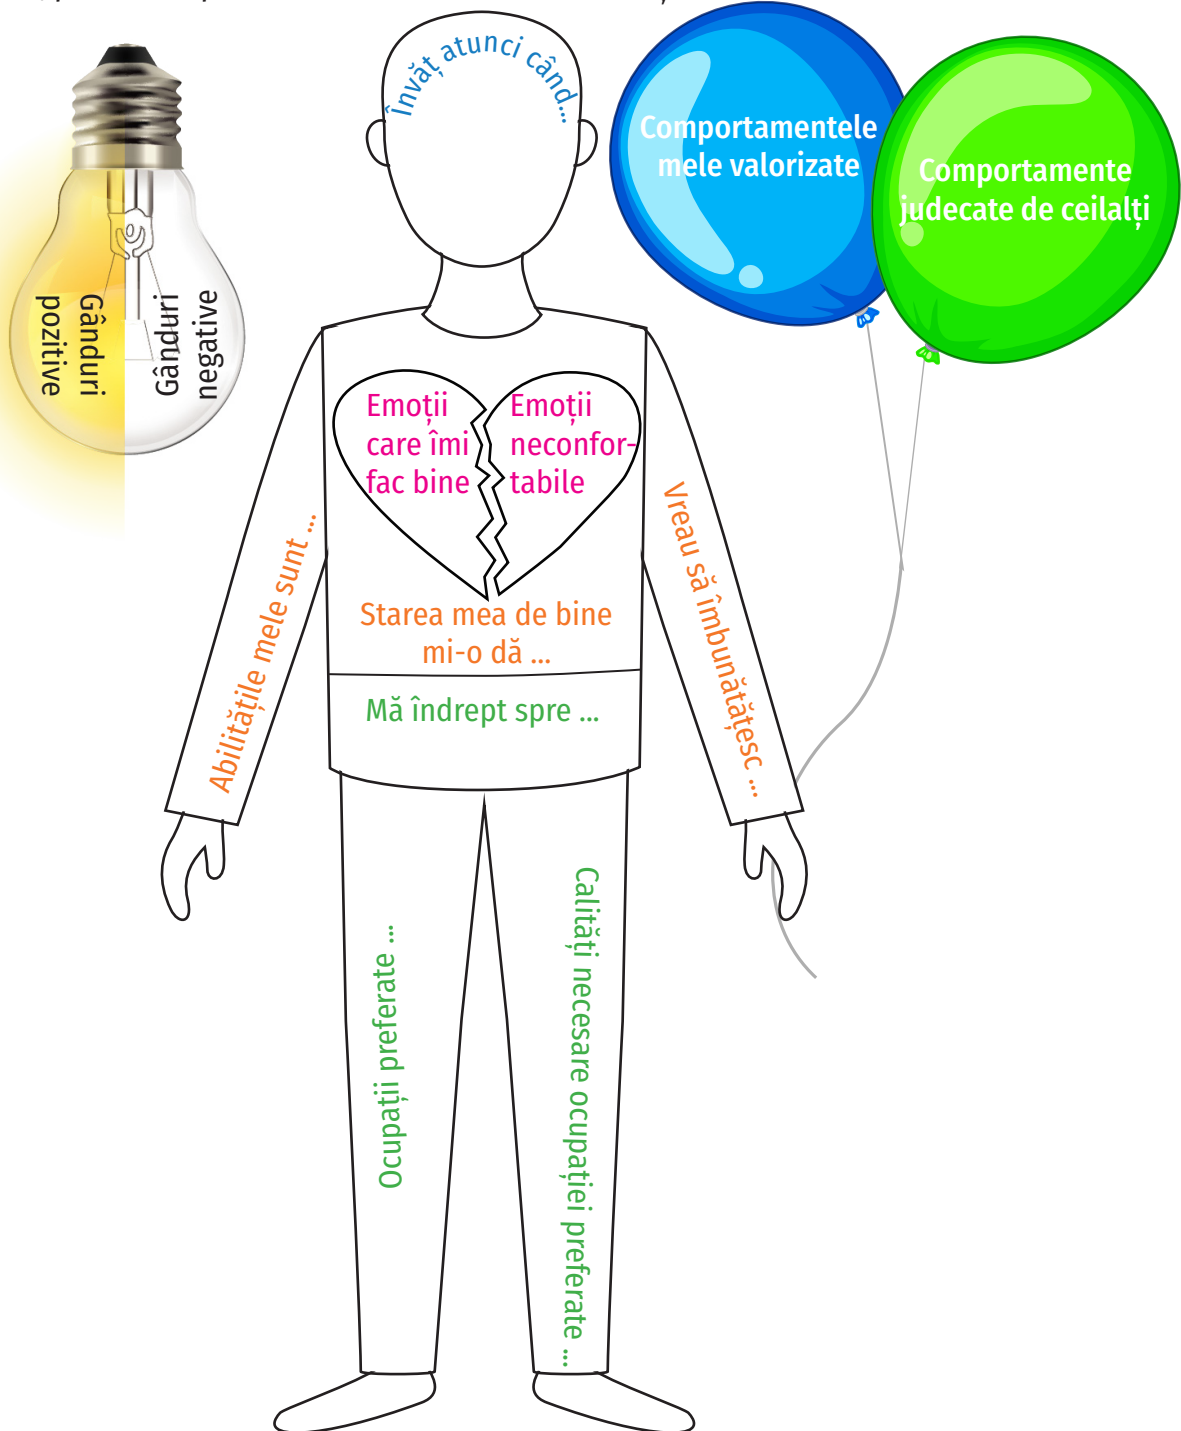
Învăț atunci când...

Gânduri pozitive

Gânduri negative

Comportamentele mele valorizate

Comportamente judecate de ceilalți

Emoții care îmi fac bine

Emoții neconfortabile

Abilitățile mele sunt ...

Vreau să îmbunătățesc ...

Starea mea de bine mi-o dă ...

Mă îndrept spre ...

Ocupații preferate ...

Calități necesare ocupației preferate ...